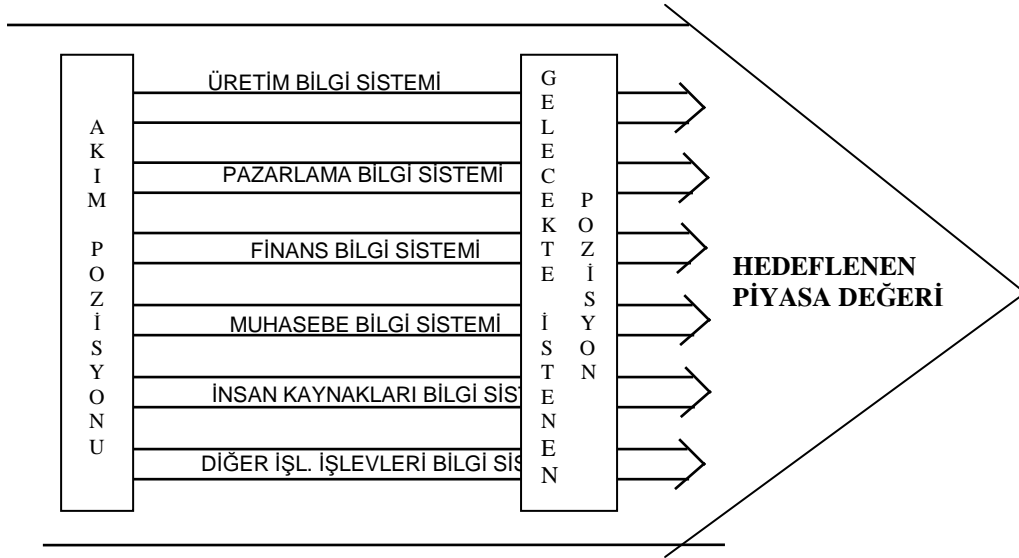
AKIM POZİSYONU

ÜRETİM BİLGİ SİSTEMİ

PAZARLAMA BİLGİ SİSTEMİ

FİNANS BİLGİ SİSTEMİ

MUHASEBE BİLGİ SİSTEMİ

İNSAN KAYNAKLARI BİLGİ SİS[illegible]

DİĞER İŞL. İŞLEVLERİ BİLGİ SİS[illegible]

GELECEKTE İSTENEN POZİSYON

HEDEFLENEN PİYASA DEĞERİ